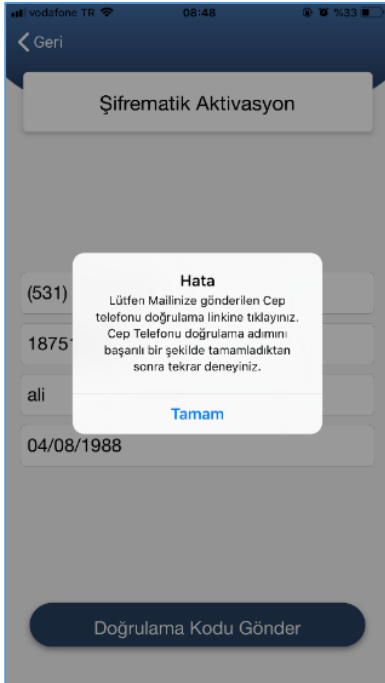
vodafone TR 08:48 %33

Geri

Şifrematik Aktivasyon

(531)

1875

ali

04/08/1988

Hata

Lütfen Mailinize gönderilen Cep telefonu doğrulama linkine tıklayınız. Cep Telefonu doğrulama adımını başarılı bir şekilde tamamladıktan sonra tekrar deneyiniz.

Tamam

Doğrulama Kodu Gönder